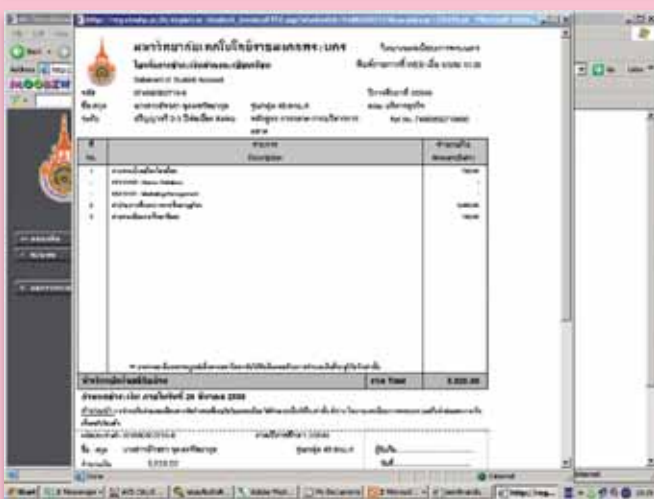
มหาวิทยาลัยเทคโนโลยีราชมงคลพระนคร

ใบแจ้งการชำระเงินค่าลงทะเบียนเรียน

Statement of Student Account

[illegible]

| ที่ No. | รายการ Description | จำนวนเงิน Amount(Baht) |
|---|---|---|
| 1 | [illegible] | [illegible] |
| 2 | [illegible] | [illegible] |
| 3 | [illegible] | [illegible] |
| 4 | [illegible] | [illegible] |

รวม Total 3,020.00

กำหนดชำระเงิน ภายในวันที่ 28 พ.ค. 2550

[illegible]

Start